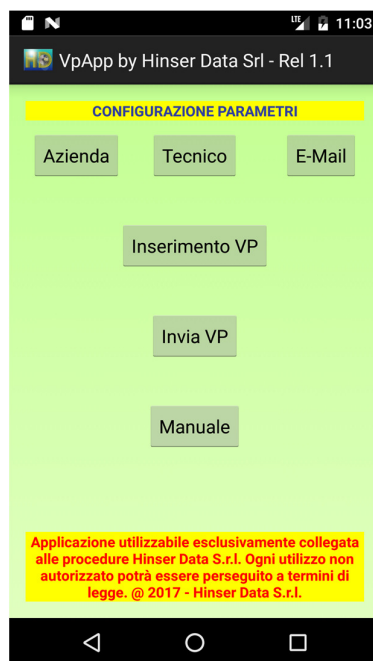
LTE 11:03

VpApp by Hinser Data Srl - Rel 1.1

CONFIGURAZIONE PARAMETRI

Azienda

Tecnico

E-Mail

Inserimento VP

Invia VP

Manuale

Applicazione utilizzabile esclusivamente collegata alle procedure Hinser Data S.r.l. Ogni utilizzo non autorizzato potrà essere perseguito a termini di legge. @ 2017 - Hinser Data S.r.l.